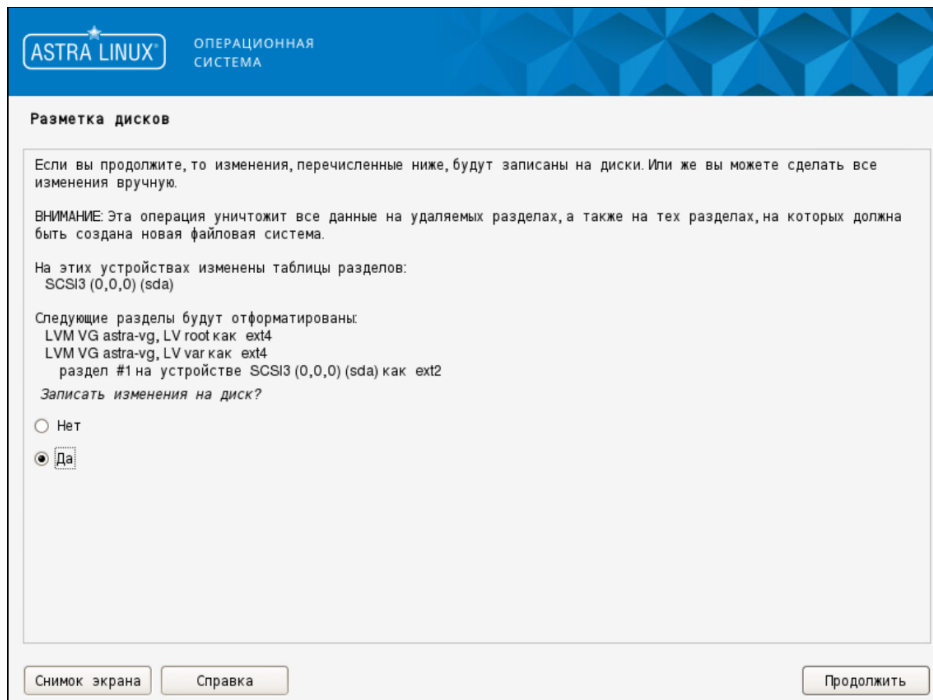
ASTRA LINUX®

ОПЕРАЦИОННАЯ СИСТЕМА

Разметка дисков

Если вы продолжите, то изменения, перечисленные ниже, будут записаны на диски. Или же вы можете сделать все изменения вручную.

ВНИМАНИЕ: Эта операция уничтожит все данные на удаляемых разделах, а также на тех разделах, на которых должна быть создана новая файловая система.

На этих устройствах изменены таблицы разделов:
SCSI3 (0,0,0) (sda)

Следующие разделы будут отформатированы:
LVM VG astra-vg, LV root как ext4
LVM VG astra-vg, LV var как ext4
раздел #1 на устройстве SCSI3 (0,0,0) (sda) как ext2

Записать изменения на диск?

Нет

Да

Снимок экрана

Справка

Продолжить